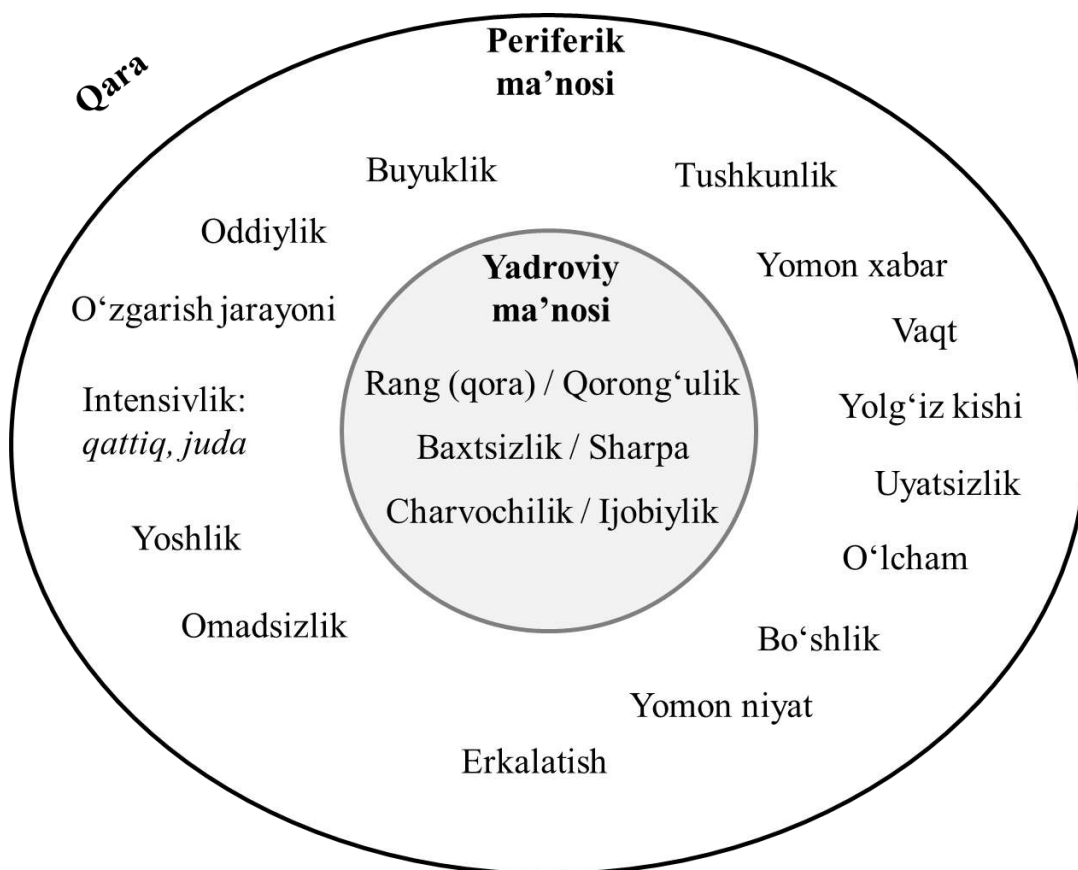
Qara

Periferik ma'nosi

Buyuklik

Tushkunlik

Oddiylik

Yadroviy ma'nosi

Yomon xabar

O'zgarish jarayoni

Vaqt

Rang (qora) / Qorong'ulik

Intensivlik: *qattiq, juda*

Yolg'iz kishi

Baxtsizlik / Sharpa

Uyatsizlik

Charvochilik / Ijobiylik

Yoshlik

O'lcham

Omadsizlik

Bo'shlik

Yomon niyat

Erkalatish